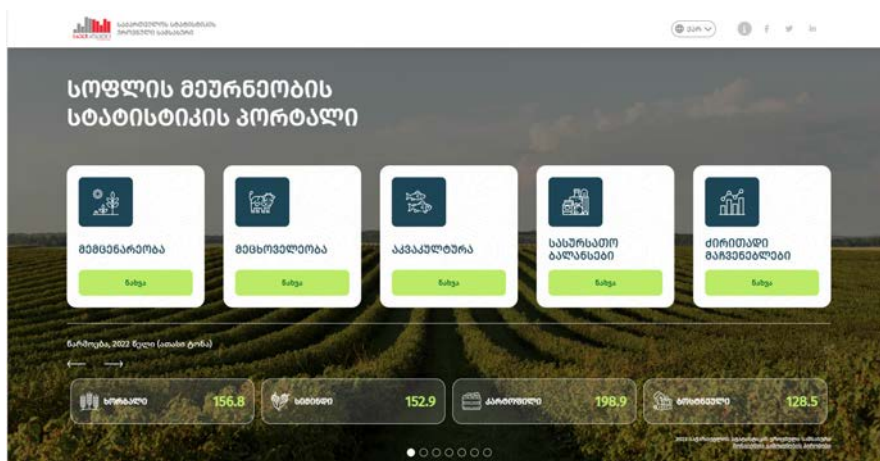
საქსტატი
სასოფლო-სამეურნეო სტატისტიკის პორტალი
ქარ

სოფლის მეურნეობის სტატისტიკის პორტალი

მემცენარეობა
ნახვა

მეცხოველეობა
ნახვა

აკვაკულტურა
ნახვა

სასურსათო ბალანსები
ნახვა

ძირითადი მაჩვენებლები
ნახვა

წარმოება, 2022 წელი (ათასი ტონა)

ხორბალი 156.8
სიმინდი 152.9
კარტოფილი 198.9
ბოსტნეული 128.5

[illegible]